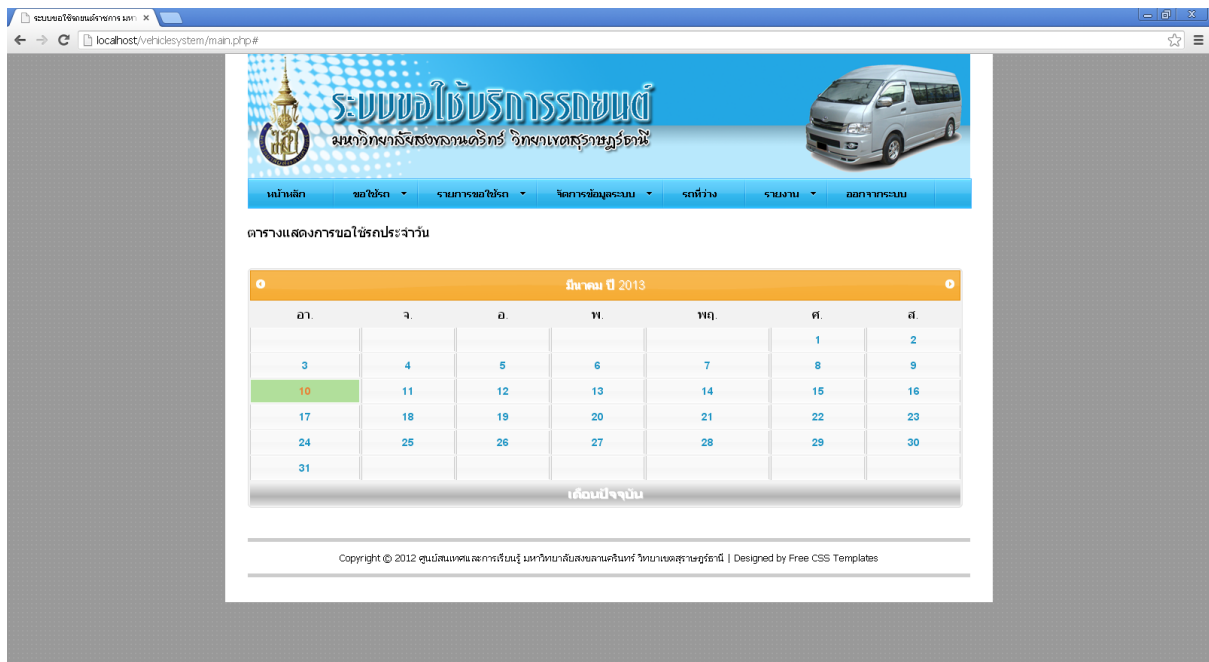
ระบบขอใช้รถยนต์ราชการ มหา ×

localhost/vehiclesystem/main.php#

ระบบขอใช้บริการรถยนต์
มหาวิทยาลัยสงขลานครินทร์ วิทยาเขตสุราษฎร์ธานี

หน้าหลัก | ขอใช้รถ ▾ | รายการขอใช้รถ ▾ | จัดการข้อมูลระบบ ▾ | รถที่ว่าง | รายงาน ▾ | ออกจากระบบ

ตารางแสดงการขอใช้รถประจำวัน

มีนาคม ปี 2013

| อา. | จ. | อ. | พ. | พฤ. | ศ. | ส. |
|---|---|---|---|---|---|---|
| | | | | | 1 | 2 |
| 3 | 4 | 5 | 6 | 7 | 8 | 9 |
| 10 | 11 | 12 | 13 | 14 | 15 | 16 |
| 17 | 18 | 19 | 20 | 21 | 22 | 23 |
| 24 | 25 | 26 | 27 | 28 | 29 | 30 |
| 31 | | | | | | |

เดือนปัจจุบัน

Copyright © 2012 ศูนย์สนเทศและการเรียนรู้ มหาวิทยาลัยสงขลานครินทร์ วิทยาเขตสุราษฎร์ธานี | Designed by Free CSS Templates